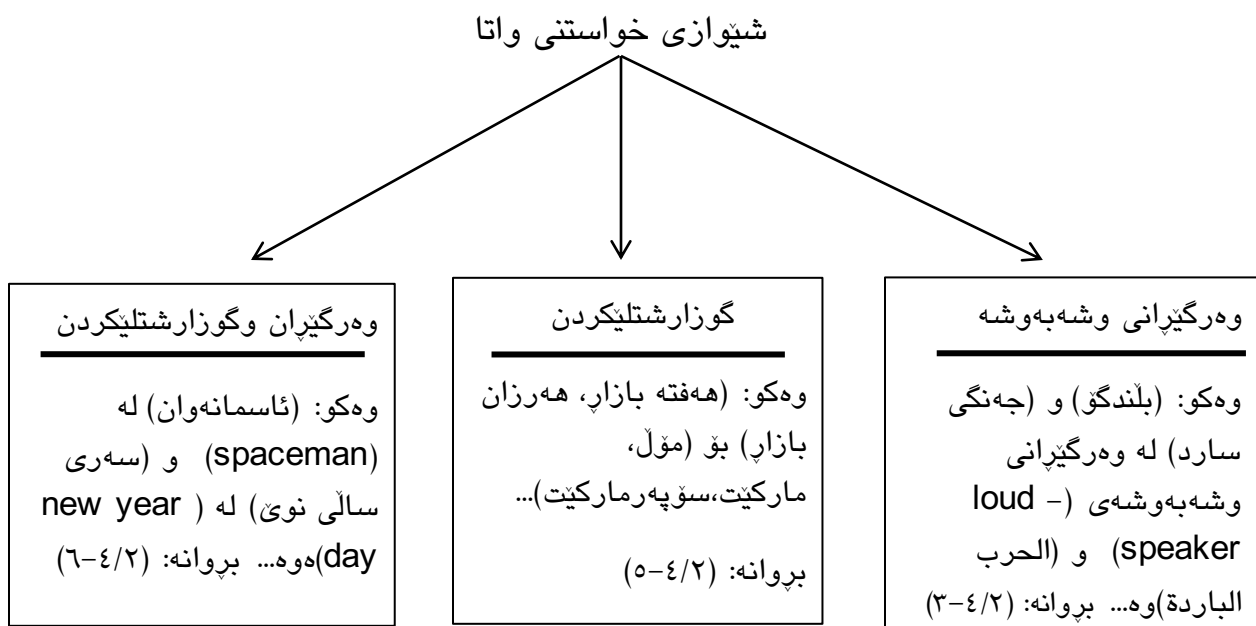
شێوازی خواستنی واتا

وەرگێڕانی وشەبەوشە

وەکو: (بڵندگۆ) و (جەنگی سارد) لە وەرگێڕانی وشەبەوشەی (loud - speaker) و (الحرب الباردة)وە... بڕوانە: (٢/٤-٣)

گوزارشتلێکردن

وەکو: (هەفتە بازاڕ، هەرزان بازاڕ) بۆ (مۆڵ، مارکێت،سۆپەرمارکێت)...

بڕوانە: (٢/٤-٥)

وەرگێڕان وگوزارشتلێکردن

وەکو: (ئاسمانەوان) لە (spaceman) و (سەری ساڵی نویَ) لە ( new year day)ەوە... بڕوانە: (٢/٤-٦)